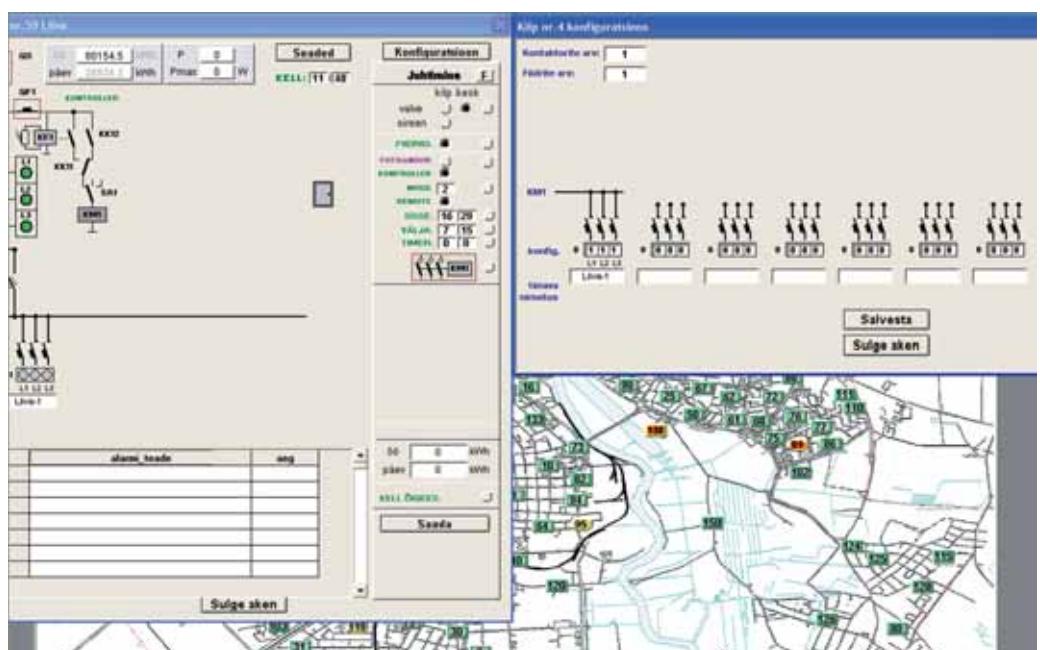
nr.39 Liiva

Kilp nr.4 konfiguratsioon

Seaded
Konfiguratsioon
P 0
Pmax 0 W
00154.5 kWh
päev kWh
KELL: 11 48
Juhtimine
klip
valve
sireen
SF1
KONTROLLER
KK1
KK10
KK11
SA1
KM1
L1
L2
L3
FIIDRID
FOTOANDUR
KONTROLLER
MOOD 2
REMOTE
SISSE 16 29
VÄLJA 7 15
TIMER 0 0
L1 L2 L3
Liivа-1
alarmi_teade
aeg
öö 0 kWh
päev 0 kWh
KELL ÕIGEKS
Saada
Sulge aken

Kontaktorite arv: 1
Fiidrite arv: 1
KM1
Konfig.
L1 L2 L3
Liivа-1
Tänava nimetus
Salvesta
Sulge aken

16
86
25
67
42
72
115
116
123
58
61
38
74
77
73
150
75
89
80
18
102
82
84
85
158
124
125
119
120
128
129
116
30
31